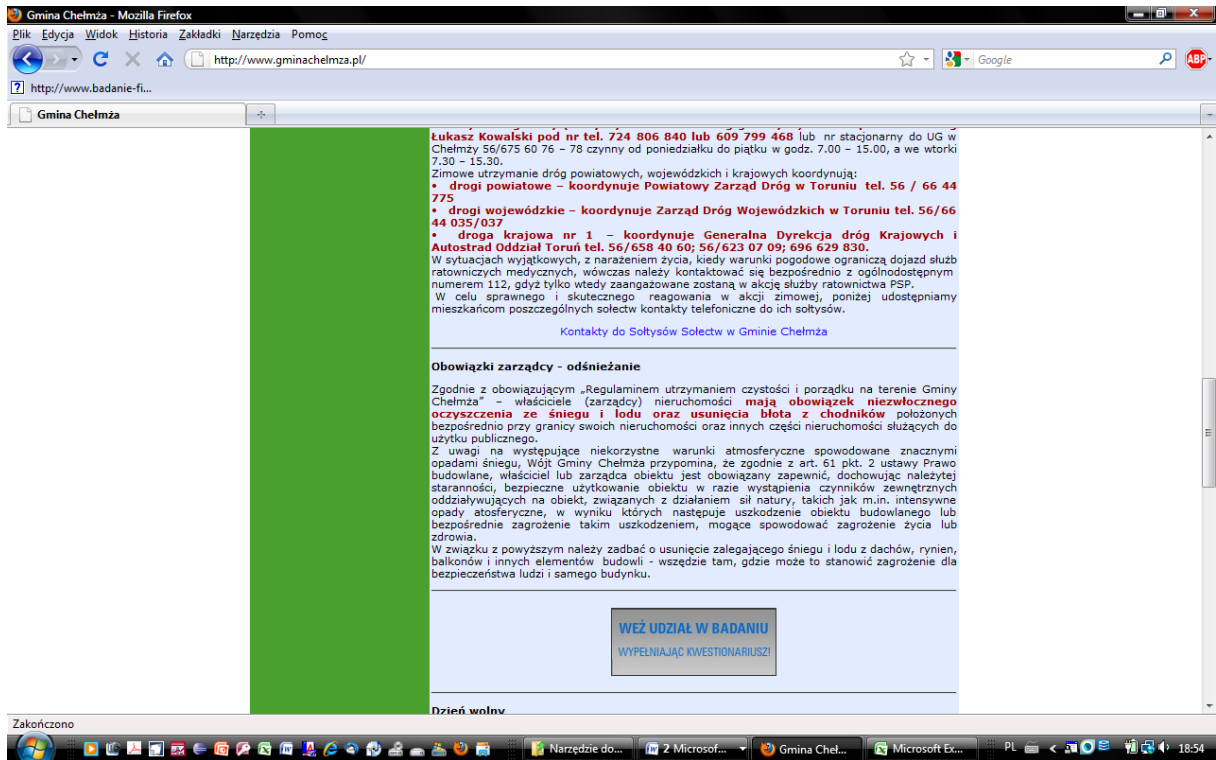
Gmina Chełmża - Mozilla Firefox

Plik Edycja Widok Historia Zakładki Narzędzia Pomoc

http://www.gminachelmza.pl/

Google

http://www.badanie-fi...

Gmina Chełmża

Łukasz Kowalski pod nr tel. 724 806 840 lub 609 799 468 lub nr stacjonarny do UG w Chełmży 56/675 60 76 – 78 czynny od poniedziałku do piątku w godz. 7.00 – 15.00, a we wtorki 7.30 – 15.30.
Zimowe utrzymanie dróg powiatowych, wojewódzkich i krajowych koordynują:
• drogi powiatowe – koordynuje Powiatowy Zarząd Dróg w Toruniu tel. 56 / 66 44 775
• drogi wojewódzkie – koordynuje Zarząd Dróg Wojewódzkich w Toruniu tel. 56/66 44 035/037
• droga krajowa nr 1 – koordynuje Generalna Dyrekcja dróg Krajowych i Autostrad Oddział Toruń tel. 56/658 40 60; 56/623 07 09; 696 629 830.
W sytuacjach wyjątkowych, z narażeniem życia, kiedy warunki pogodowe ograniczą dojazd służb ratowniczych medycznych, wówczas należy kontaktować się bezpośrednio z ogólnodostępnym numerem 112, gdyż tylko wtedy zaangażowane zostaną w akcję służby ratowniczej PSP.
W celu sprawnego i skutecznego reagowania w akcji zimowej, poniżej udostępniamy mieszkańcom poszczególnych sołectw kontakty telefoniczne do ich sołtysów.

Kontakty do Sołtysów Sołectw w Gminie Chełmża

Obowiązki zarządcy - odśnieżanie

Zgodnie z obowiązującym „Regulaminem utrzymaniem czystości i porządku na terenie Gminy Chełmża" – właściciele (zarządcy) nieruchomości mają obowiązek niezwłocznego oczyszczenia ze śniegu i lodu oraz usunięcia błota z chodników położonych bezpośrednio przy granicy swoich nieruchomości oraz innych części nieruchomości służących do użytku publicznego.
Z uwagi na występujące niekorzystne warunki atmosferyczne spowodowane znacznymi opadami śniegu, Wójt Gminy Chełmża przypomina, że zgodnie z art. 61 pkt. 2 ustawy Prawo budowlane, właściciel lub zarządca obiektu jest obowiązany zapewnić, dochowując należytej staranności, bezpieczne użytkowanie obiektu w razie wystąpienia czynników zewnętrznych oddziaływujących na obiekt, związanych z działaniem sił natury, takich jak m.in. intensywne opady atosferyczne, w wyniku których następuje uszkodzenie obiektu budowlanego lub bezpośrednie zagrożenie takim uszkodzeniem, mogące spowodować zagrożenie życia lub zdrowia.
W związku z powyższym należy zadbać o usunięcie zalegającego śniegu i lodu z dachów, rynien, balkonów i innych elementów budowli - wszędzie tam, gdzie może to stanowić zagrożenie dla bezpieczeństwa ludzi i samego budynku.

WEŹ UDZIAŁ W BADANIU
WYPEŁNIAJĄC KWESTIONARIUSZ!

Dzień wolny

Zakończono

Narzędzie do... 2 Microsof... Gmina Cheł... Microsoft Ex... PL 18:54